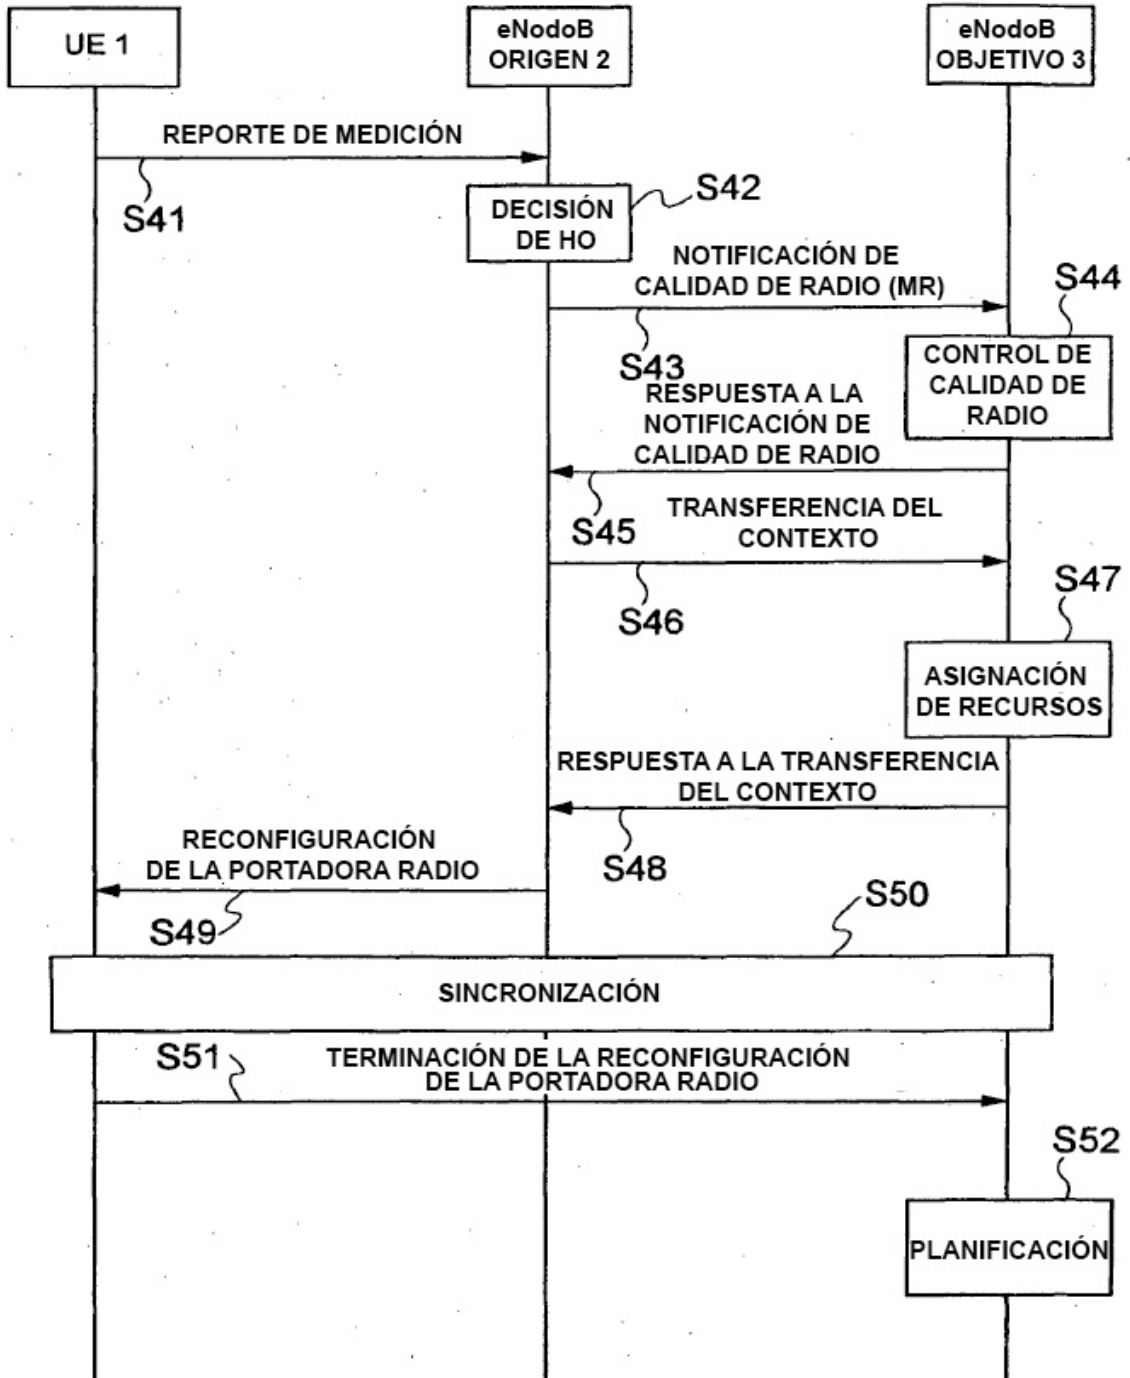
UE 1

eNodoB
ORIGEN 2

eNodoB
OBJETIVO 3

REPORTE DE MEDICIÓN

S41

DECISIÓN DE HO

S42

NOTIFICACIÓN DE CALIDAD DE RADIO (MR)

S44

S43

CONTROL DE CALIDAD DE RADIO

RESPUESTA A LA NOTIFICACIÓN DE CALIDAD DE RADIO

S45

TRANSFERENCIA DEL CONTEXTO

S46

S47

ASIGNACIÓN DE RECURSOS

RESPUESTA A LA TRANSFERENCIA DEL CONTEXTO

S48

RECONFIGURACIÓN DE LA PORTADORA RADIO

S49

S50

SINCRONIZACIÓN

S51

TERMINACIÓN DE LA RECONFIGURACIÓN DE LA PORTADORA RADIO

S52

PLANIFICACIÓN